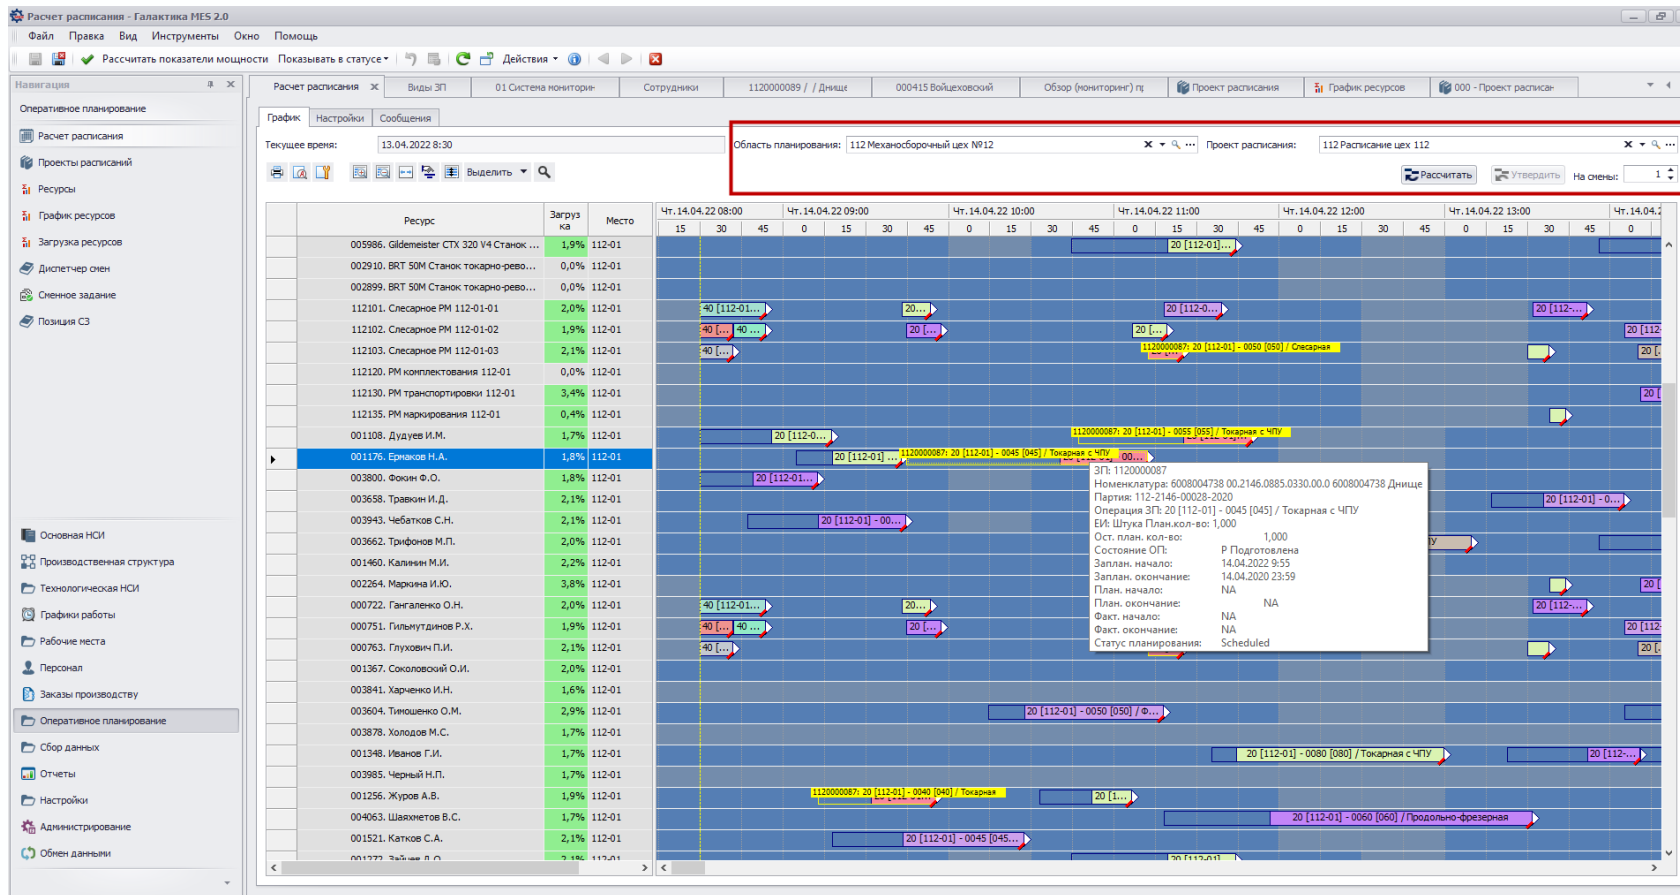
Расчет расписания - Галактика MES 2.0

Файл Правка Вид Инструменты Окно Помощь

Рассчитать показатели мощности Показывать в статусе Действия

Навигация

Оперативное планирование

Расчет расписания
Проекты расписаний
Ресурсы
График ресурсов
Загрузка ресурсов
Диспетчер смен
Сменное задание
Позиция СЗ

Основная НСИ
Производственная структура
Технологическая НСИ
Графики работы
Рабочие места
Персонал
Заказы производству
Оперативное планирование
Сбор данных
Отчеты
Настройки
Администрирование
Обмен данными

Расчет расписания | Виды ЗП | 01 Система мониторин | Сотрудники | 1120000089 / Днище | 000415 Бойцеховский | Обзор (мониторинг) пр | Проект расписания | График ресурсов | 000 - Проект расписан

График | Настройки | Сообщения

Текущее время: 13.04.2022 8:30

Выделить

Область планирования: 112 Механосборочный цех №12

Проект расписания: 112 Расписание цех 112

Рассчитать | Утвердить | На смены: 1

| Ресурс | Загрузка | Место |
|---|---|---|
| 005986. Gildemeister CTX 320 V4 Станок ... | 1,9% | 112-01 |
| 002910. BRT 50M Станок токарно-рево... | 0,0% | 112-01 |
| 002899. BRT 50M Станок токарно-рево... | 0,0% | 112-01 |
| 112101. Слесарное РМ 112-01-01 | 2,0% | 112-01 |
| 112102. Слесарное РМ 112-01-02 | 1,9% | 112-01 |
| 112103. Слесарное РМ 112-01-03 | 2,1% | 112-01 |
| 112120. РМ комплектования 112-01 | 0,0% | 112-01 |
| 112130. РМ транспортировки 112-01 | 3,4% | 112-01 |
| 112135. РМ маркирования 112-01 | 0,4% | 112-01 |
| 001108. Дудуев И.М. | 1,7% | 112-01 |
| 001176. Ермаков Н.А. | 1,8% | 112-01 |
| 003800. Фокин Ф.О. | 1,8% | 112-01 |
| 003658. Травкин И.Д. | 2,1% | 112-01 |
| 003943. Чебатков С.Н. | 2,1% | 112-01 |
| 003662. Трифонов М.П. | 2,0% | 112-01 |
| 001460. Калинин М.И. | 2,2% | 112-01 |
| 002264. Маркина И.Ю. | 3,8% | 112-01 |
| 000722. Ганганенко О.Н. | 2,0% | 112-01 |
| 000751. Гильмутдинов Р.Х. | 1,9% | 112-01 |
| 000763. Глухович П.И. | 2,1% | 112-01 |
| 001367. Соколовский О.И. | 2,0% | 112-01 |
| 003841. Харченко И.Н. | 1,6% | 112-01 |
| 003604. Тимошенко О.М. | 2,9% | 112-01 |
| 003878. Холодов М.С. | 1,7% | 112-01 |
| 001348. Иванов Г.И. | 1,7% | 112-01 |
| 003985. Черный Н.П. | 1,7% | 112-01 |
| 001256. Журов А.В. | 1,9% | 112-01 |
| 004063. Шаяхметов В.С. | 1,7% | 112-01 |
| 001521. Катков С.А. | 2,1% | 112-01 |

Чт. 14.04.22 08:00 | Чт. 14.04.22 09:00 | Чт. 14.04.22 10:00 | Чт. 14.04.22 11:00 | Чт. 14.04.22 12:00 | Чт. 14.04.22 13:00 | Чт. 14.04.2

15 30 45 0 15 30 45 0 15 30 45 0 15 30 45 0 15 30 45 0 15 30 45 0

20 [112-01]...
40 [112-01...
20...
20 [112-0...
20 [112-...
40 [...] 40 ...
20 [...]
1120000087: 20 [112-01] - 0050 [050] / Слесарная
20 [112-0...
1120000087: 20 [112-01] - 0055 [055] / Токарная с ЧПУ
20 [112-01] ...
1120000087: 20 [112-01] - 0045 [045] / Токарная с ЧПУ
20 [112-01...
20 [112-01] - 00...
20 [112-01] - 0...

ЗП: 1120000087
Номенклатура: 6008004738 00.2146.0885.0330.00.0 6008004738 Днище
Партия: 112-2146-00028-2020
Операция ЗП: 20 [112-01] - 0045 [045] / Токарная с ЧПУ
ЕИ: Штука План.кол-во: 1,000
Ост. план. кол-во: 1,000
Состояние ОП: Р Подготовлена
Заплан. начало: 14.04.2022 9:55
Заплан. окончание: 14.04.2020 23:59
План. начало: NA
План. окончание: NA
Факт. начало: NA
Факт. окончание: NA
Статус планирования: Scheduled

20 [112-01] - 0050 [050] / Ф...
20 [112-01] - 0080 [080] / Токарная с ЧПУ
1120000087: 20 [112-01] - 0040 [040] / Токарная
20 [1...
20 [112-01] - 0060 [060] / Продольно-фрезерная
20 [112-01] - 0045 [045...